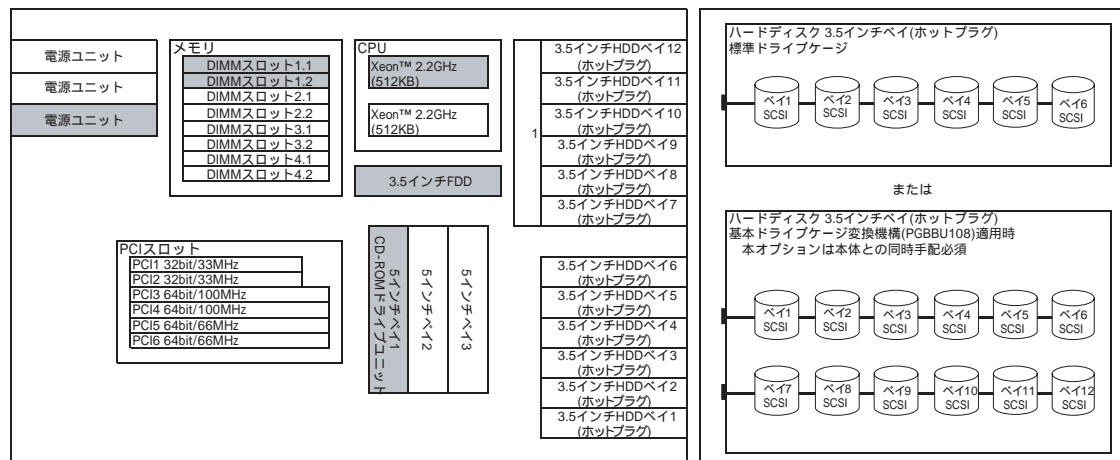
電源ユニット
電源ユニット
電源ユニット

メモリ
DIMMスロット1.1
DIMMスロット1.2
DIMMスロット2.1
DIMMスロット2.2
DIMMスロット3.1
DIMMスロット3.2
DIMMスロット4.1
DIMMスロット4.2

CPU
Xeon™ 2.2GHz (512KB)
Xeon™ 2.2GHz (512KB)

3.5インチFDD

1
3.5インチHDDベイ12 (ホットプラグ)
3.5インチHDDベイ11 (ホットプラグ)
3.5インチHDDベイ10 (ホットプラグ)
3.5インチHDDベイ9 (ホットプラグ)
3.5インチHDDベイ8 (ホットプラグ)
3.5インチHDDベイ7 (ホットプラグ)

PCIスロット
PCI1 32bit/33MHz
PCI2 32bit/33MHz
PCI3 64bit/100MHz
PCI4 64bit/100MHz
PCI5 64bit/66MHz
PCI6 64bit/66MHz

5インチベイ1 CD-ROMドライブユニット
5インチベイ2
5インチベイ3

3.5インチHDDベイ6 (ホットプラグ)
3.5インチHDDベイ5 (ホットプラグ)
3.5インチHDDベイ4 (ホットプラグ)
3.5インチHDDベイ3 (ホットプラグ)
3.5インチHDDベイ2 (ホットプラグ)
3.5インチHDDベイ1 (ホットプラグ)

ハードディスク 3.5インチベイ(ホットプラグ)
標準ドライブケージ
ベイ1 SCSI
ベイ2 SCSI
ベイ3 SCSI
ベイ4 SCSI
ベイ5 SCSI
ベイ6 SCSI

または

ハードディスク 3.5インチベイ(ホットプラグ)
基本ドライブケージ変換機構(PGBBU108)適用時
本オプションは本体との同時手配必須
ベイ1 SCSI
ベイ2 SCSI
ベイ3 SCSI
ベイ4 SCSI
ベイ5 SCSI
ベイ6 SCSI
ベイ7 SCSI
ベイ8 SCSI
ベイ9 SCSI
ベイ10 SCSI
ベイ11 SCSI
ベイ12 SCSI